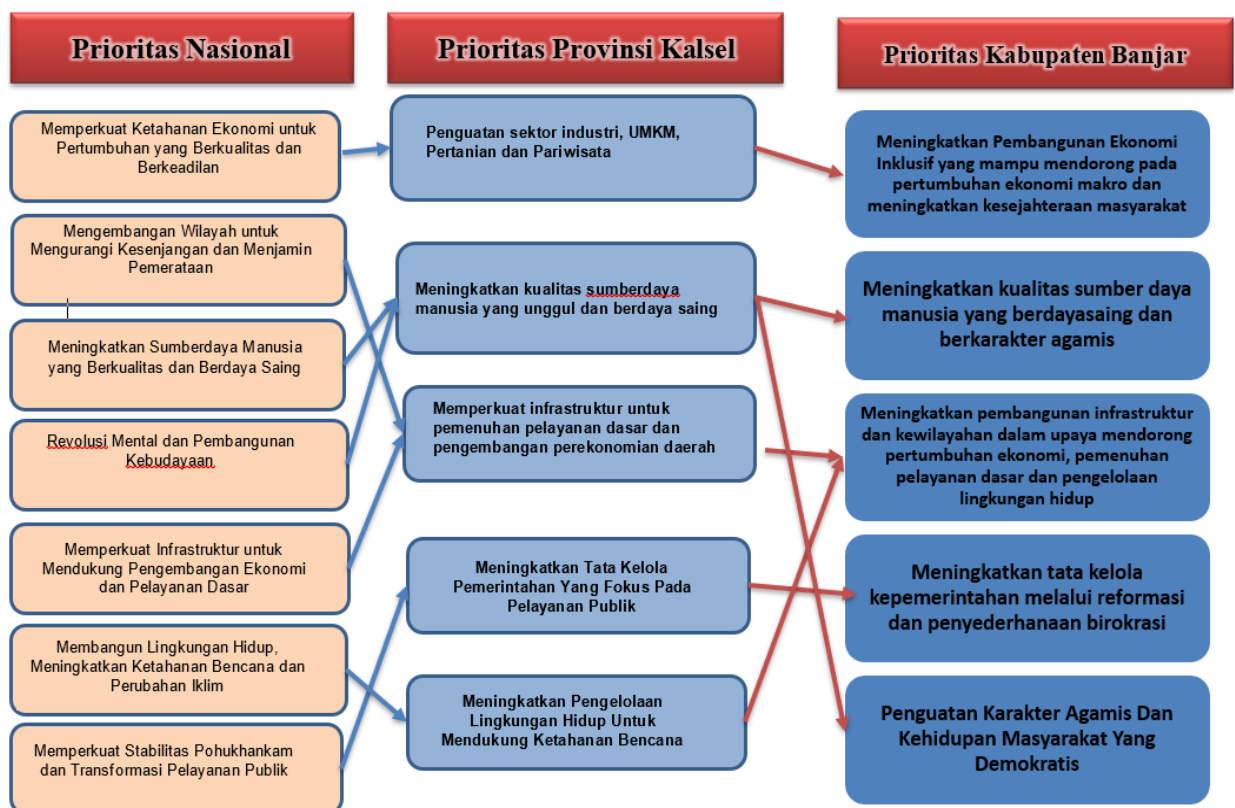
Prioritas Nasional

Prioritas Provinsi Kalsel

Prioritas Kabupaten Banjar

Memperkuat Ketahanan Ekonomi untuk Pertumbuhan yang Berkualitas dan Berkeadilan

Mengembangan Wilayah untuk Mengurangi Kesenjangan dan Menjamin Pemerataan

Meningkatkan Sumberdaya Manusia yang Berkualitas dan Berdaya Saing

Revolusi Mental dan Pembangunan Kebudayaan

Memperkuat Infrastruktur untuk Mendukung Pengembangan Ekonomi dan Pelayanan Dasar

Membangun Lingkungan Hidup, Meningkatkan Ketahanan Bencana dan Perubahan Iklim

Memperkuat Stabilitas Pohukhankam dan Transformasi Pelayanan Publik

Penguatan sektor industri, UMKM, Pertanian dan Pariwisata

Meningkatkan kualitas sumberdaya manusia yang unggul dan berdaya saing

Memperkuat infrastruktur untuk pemenuhan pelayanan dasar dan pengembangan perekonomian daerah

Meningkatkan Tata Kelola Pemerintahan Yang Fokus Pada Pelayanan Publik

Meningkatkan Pengelolaan Lingkungan Hidup Untuk Mendukung Ketahanan Bencana

Meningkatkan Pembangunan Ekonomi Inklusif yang mampu mendorong pada pertumbuhan ekonomi makro dan meningkatkan kesejahteraan masyarakat

Meningkatkan kualitas sumber daya manusia yang berdayasaing dan berkarakter agamis

Meningkatkan pembangunan infrastruktur dan kewilayahan dalam upaya mendorong pertumbuhan ekonomi, pemenuhan pelayanan dasar dan pengelolaan lingkungan hidup

Meningkatkan tata kelola kepemerintahan melalui reformasi dan penyederhanaan birokrasi

Penguatan Karakter Agamis Dan Kehidupan Masyarakat Yang Demokratis